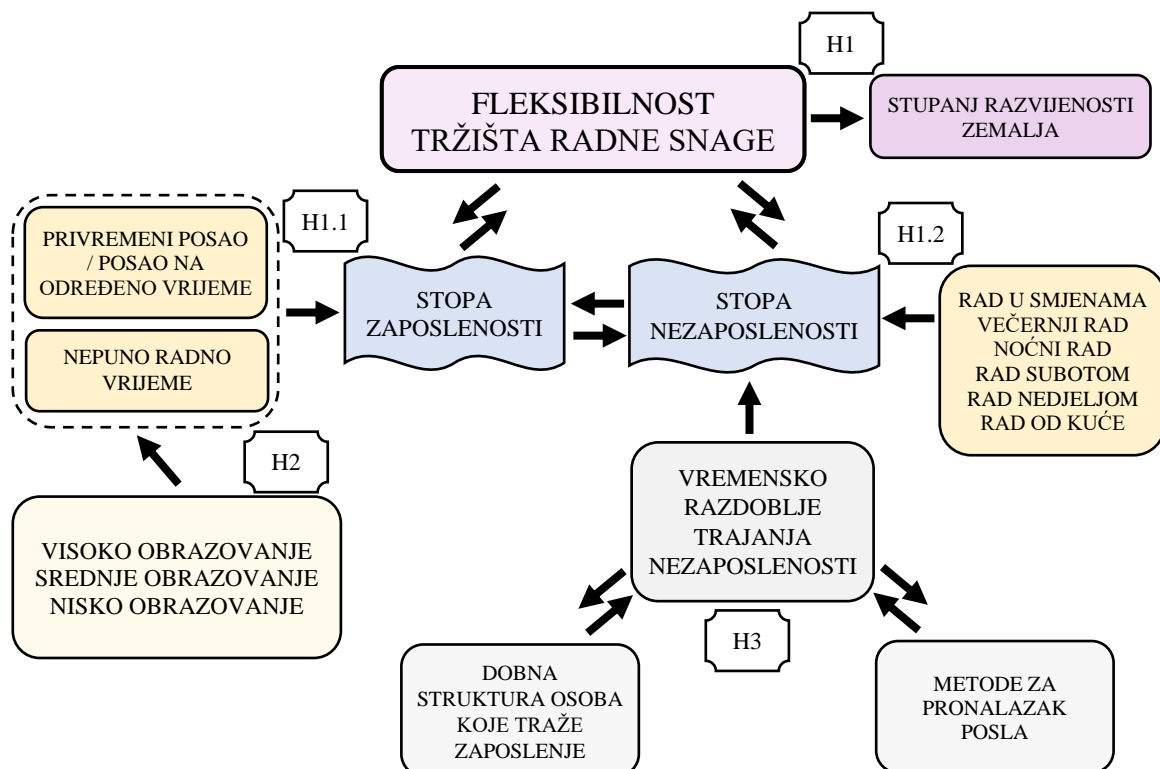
H1

FLEKSIBILNOST TRŽIŠTA RADNE SNAGE

STUPANJ RAZVIJENOSTI ZEMALJA

H1.1

PRIVREMENI POSAO / POSAO NA ODREĐENO VRIJEME

NEPUNO RADNO VRIJEME

STOPA ZAPOSLENOSTI

H1.2

STOPA NEZAPOSLENOSTI

RAD U SMJENAMA
VEČERNJI RAD
NOĆNI RAD
RAD SUBOTOM
RAD NEDJELJOM
RAD OD KUĆE

H2

VISOKO OBRAZOVANJE
SREDNJE OBRAZOVANJE
NISKO OBRAZOVANJE

VREMENSKO RAZDOBLJE TRAJANJA NEZAPOSLENOSTI

H3

DOBNA STRUKTURA OSOBA KOJE TRAŽE ZAPOSLENJE

METODE ZA PRONALAZAK POSLA